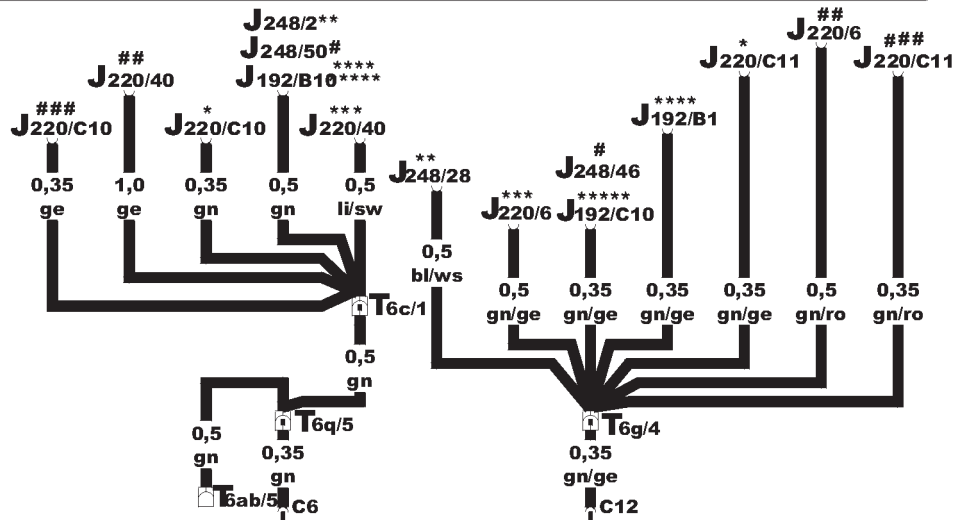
J248/2**
J248/50#
J192/B10*****

##
J220/40

###
J220/C10

*
J220/C10

***
J220/40

0,35
ge

1,0
ge

0,35
gn

0,5
gn

0,5
li/sw

T6c/1

0,5
gn

T6q/5

0,5
gn

0,35
gn

T6ab/5

C6

**
J248/28

0,5
bl/ws

***
J220/6

#
J248/46
*****
J192/C10

****
J192/B1

*
J220/C11

##
J220/6

###
J220/C11

0,5
gn/ge

0,35
gn/ge

0,35
gn/ge

0,35
gn/ge

0,5
gn/ro

0,35
gn/ro

T6g/4

0,35
gn/ge

C12